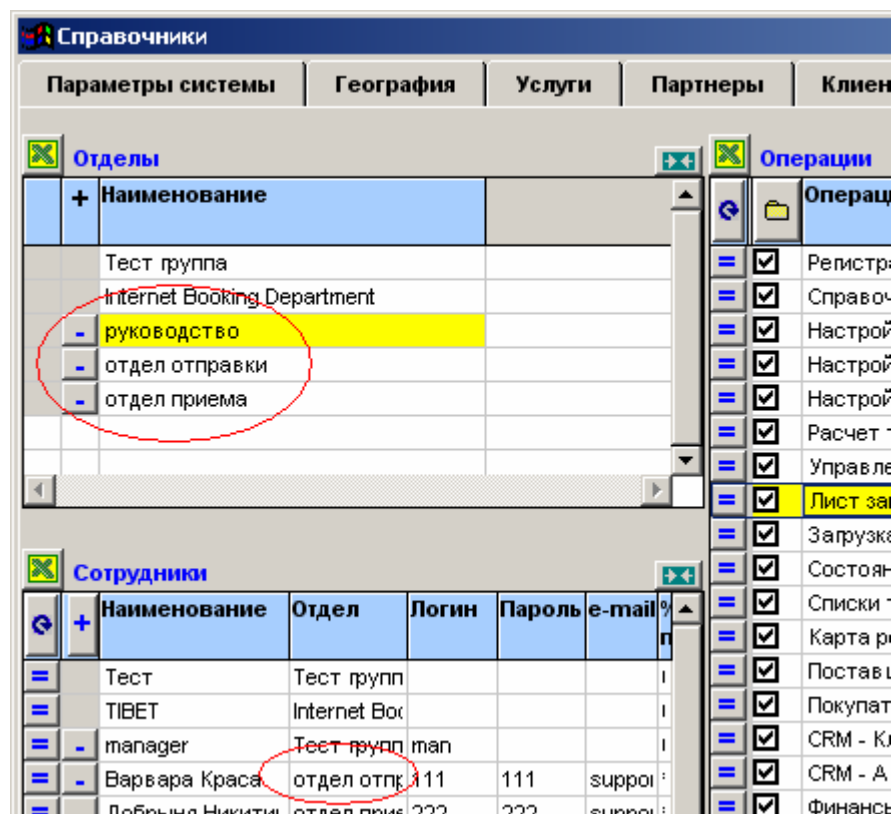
Справочники

Параметры системы | География | Услуги | Партнеры | Клиен

Отделы

| + | Наименование | |
|---|---|---|
| | Тест группа | |
| | Internet Booking Department | |
| - | руководство | |
| - | отдел отправки | |
| - | отдел приема | |

Сотрудники

| | + | Наименование | Отдел | Логин | Пароль | e-mail | % п |
|---|---|---|---|---|---|---|---|
| = | | Тест | Тест групп | | | | |
| = | | TIBET | Internet Boo | | | | |
| = | - | manager | Тест групп | man | | | |
| = | - | Варвара Краса | отдел отпр | 111 | 111 | suppo | |
| = | - | Добрыня Никити | отдел прие | 222 | 222 | suppo | |

Операции

| | | Операц |
|---|---|---|
| = | ☑ | Регистра |
| = | ☑ | Справоч |
| = | ☑ | Настрой |
| = | ☑ | Настрой |
| = | ☑ | Настрой |
| = | ☑ | Расчет т |
| = | ☑ | Управле |
| = | ☑ | Лист за |
| = | ☑ | Загрузка |
| = | ☑ | Состоян |
| = | ☑ | Списки т |
| = | ☑ | Карта ре |
| = | ☑ | Постав |
| = | ☑ | Покупат |
| = | ☑ | CRM - Кл |
| = | ☑ | CRM - А |
| = | ☑ | Финансы |